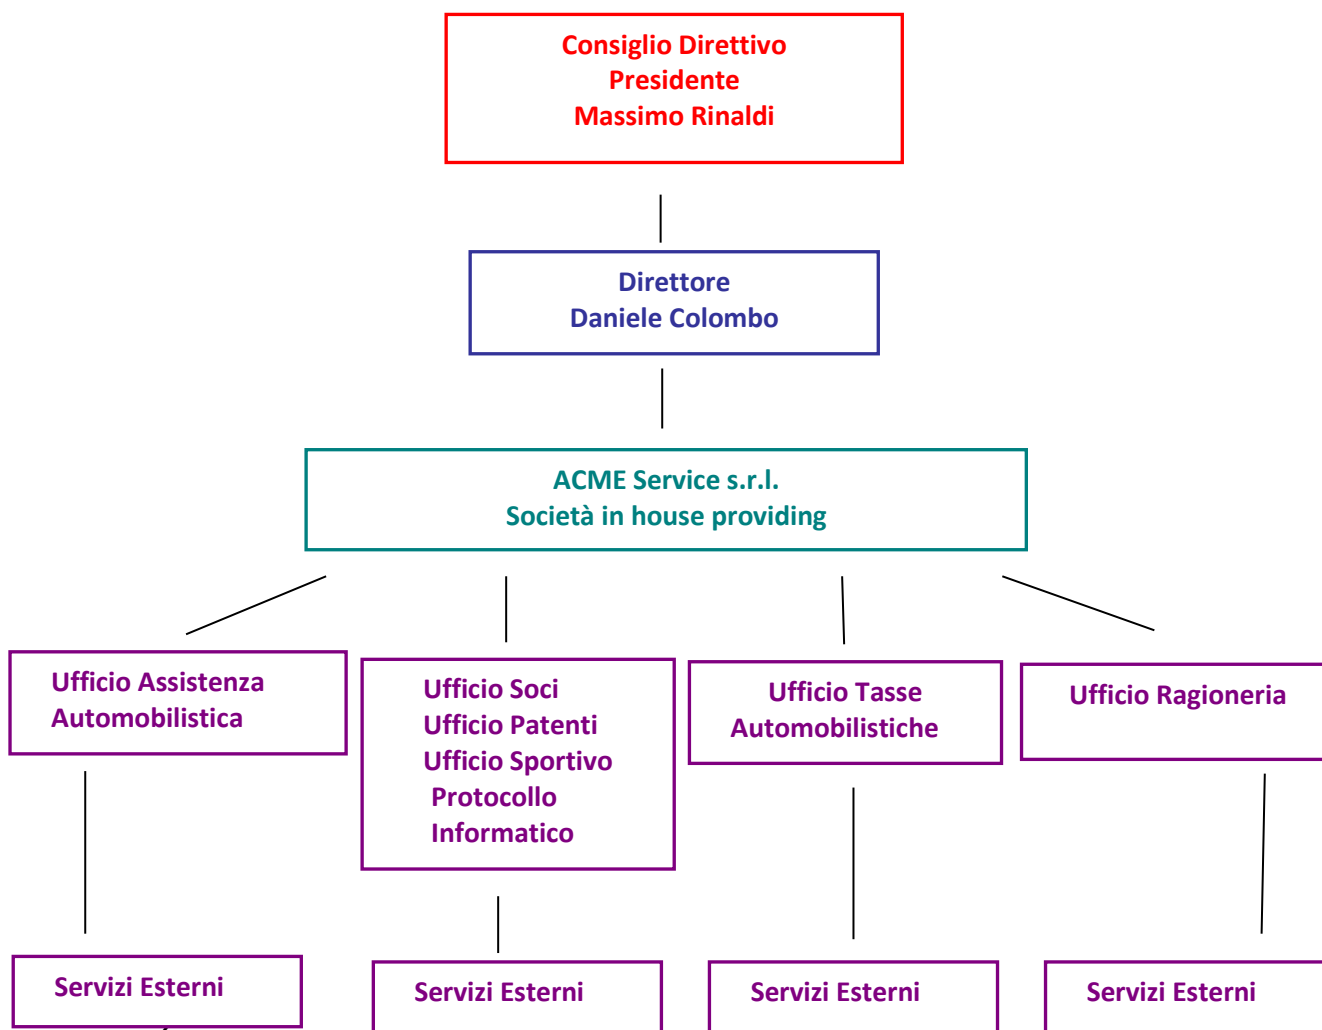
Consiglio Direttivo
Presidente
Massimo Rinaldi

Direttore
Daniele Colombo

ACME Service s.r.l.
Società in house providing

Ufficio Assistenza Automobilistica

Ufficio Soci
Ufficio Patenti
Ufficio Sportivo
Protocollo
Informatico

Ufficio Tasse Automobilistiche

Ufficio Ragioneria

Servizi Esterni

Servizi Esterni

Servizi Esterni

Servizi Esterni